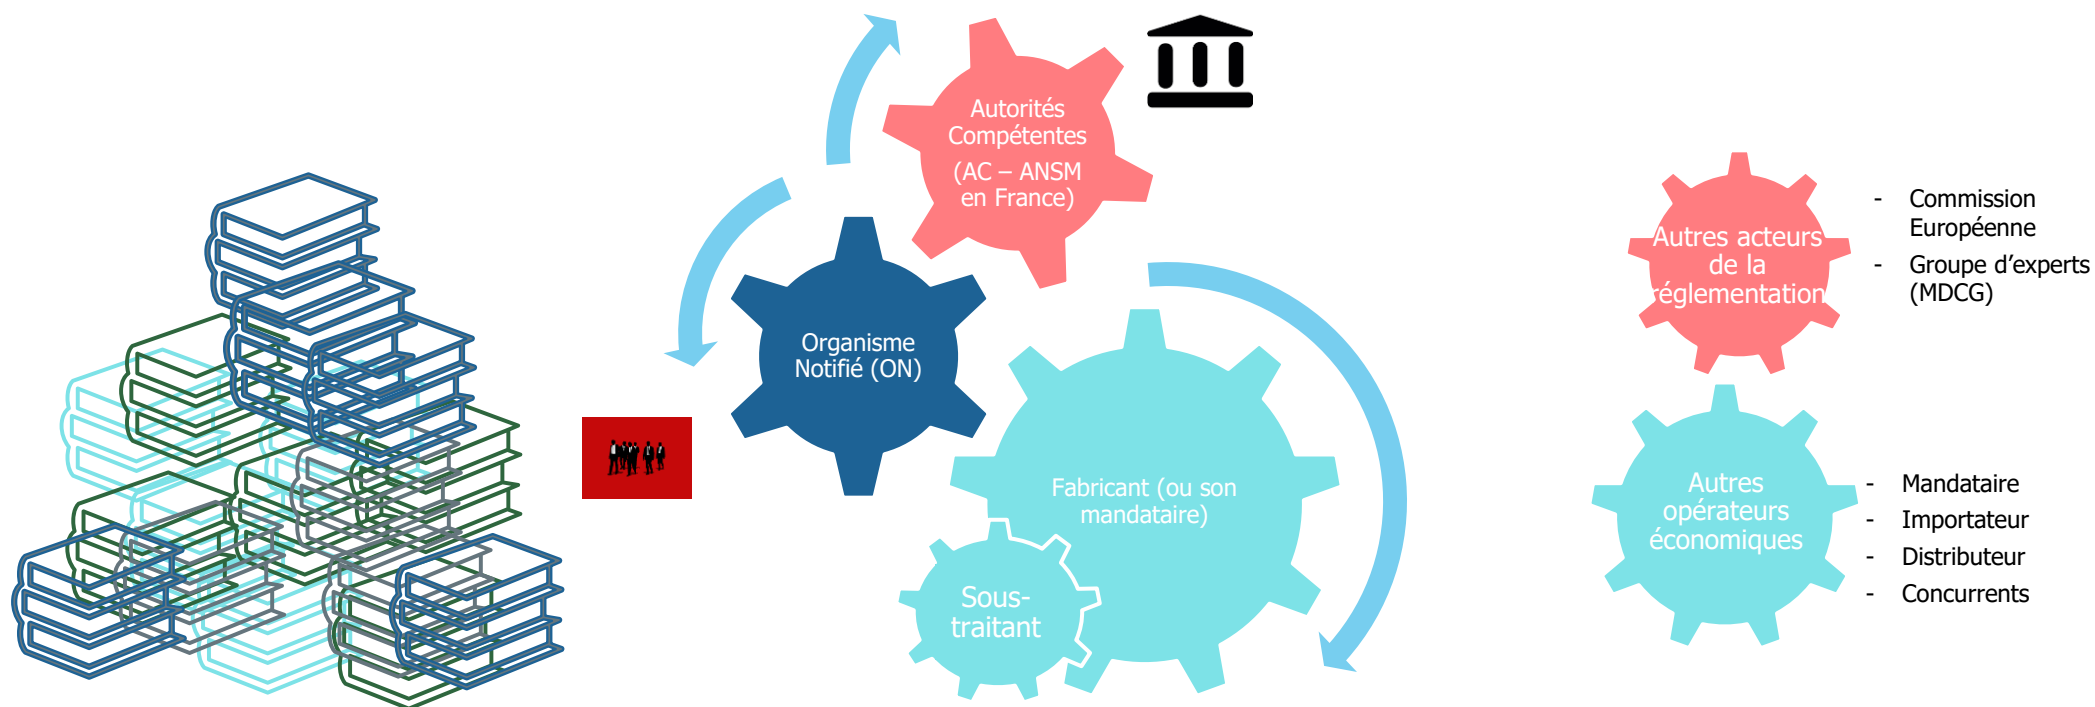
Autorités Compétentes (AC – ANSM en France)

Organisme Notifié (ON)

Fabricant (ou son mandataire)

Sous-traitant

Autres acteurs de la réglementation

- Commission Européenne
- Groupe d'experts (MDCG)

Autres opérateurs économiques

- Mandataire
- Importateur
- Distributeur
- Concurrents